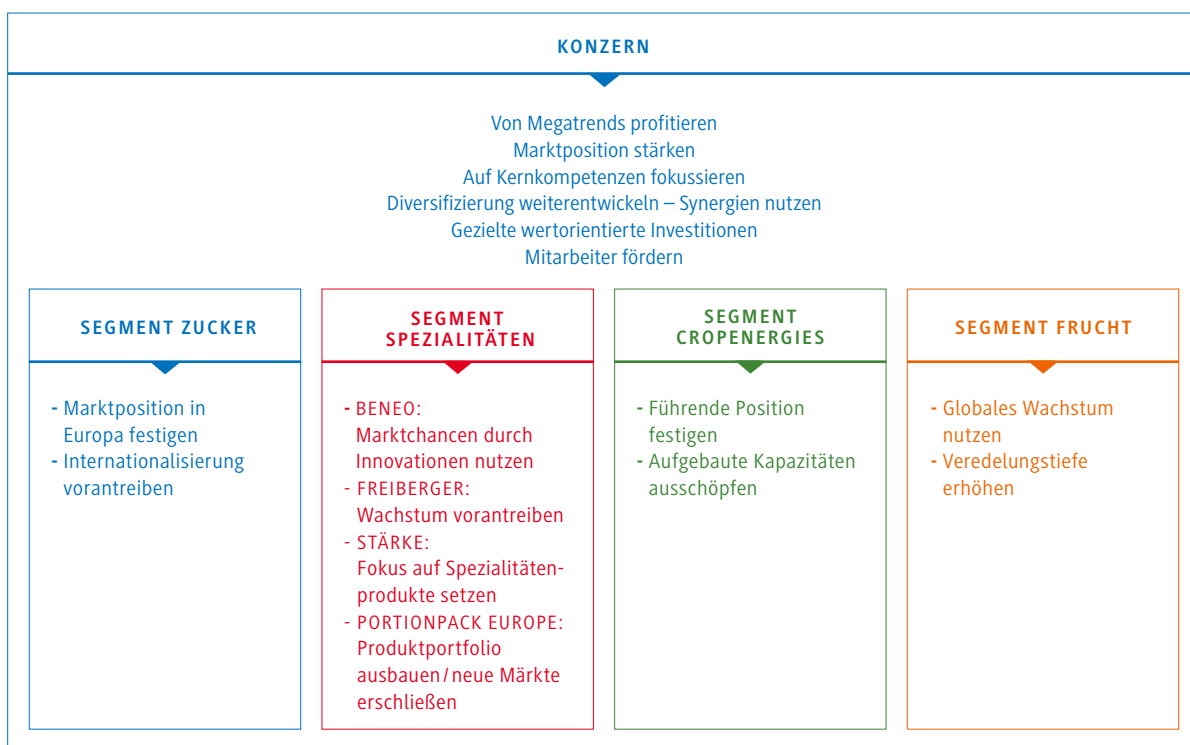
KONZERN

Von Megatrends profitieren
Marktposition stärken
Auf Kernkompetenzen fokussieren
Diversifizierung weiterentwickeln – Synergien nutzen
Gezielte wertorientierte Investitionen
Mitarbeiter fördern

SEGMENT ZUCKER

- Marktposition in Europa festigen
- Internationalisierung vorantreiben

SEGMENT SPEZIALITÄTEN

- BENEO: Marktchancen durch Innovationen nutzen
- FREIBERGER: Wachstum vorantreiben
- STÄRKE: Fokus auf Spezialitätenprodukte setzen
- PORTIONPACK EUROPE: Produktportfolio ausbauen / neue Märkte erschließen

SEGMENT CROPENERGIES

- Führende Position festigen
- Aufgebaute Kapazitäten ausschöpfen

SEGMENT FRUCHT

- Globales Wachstum nutzen
- Veredelungstiefe erhöhen